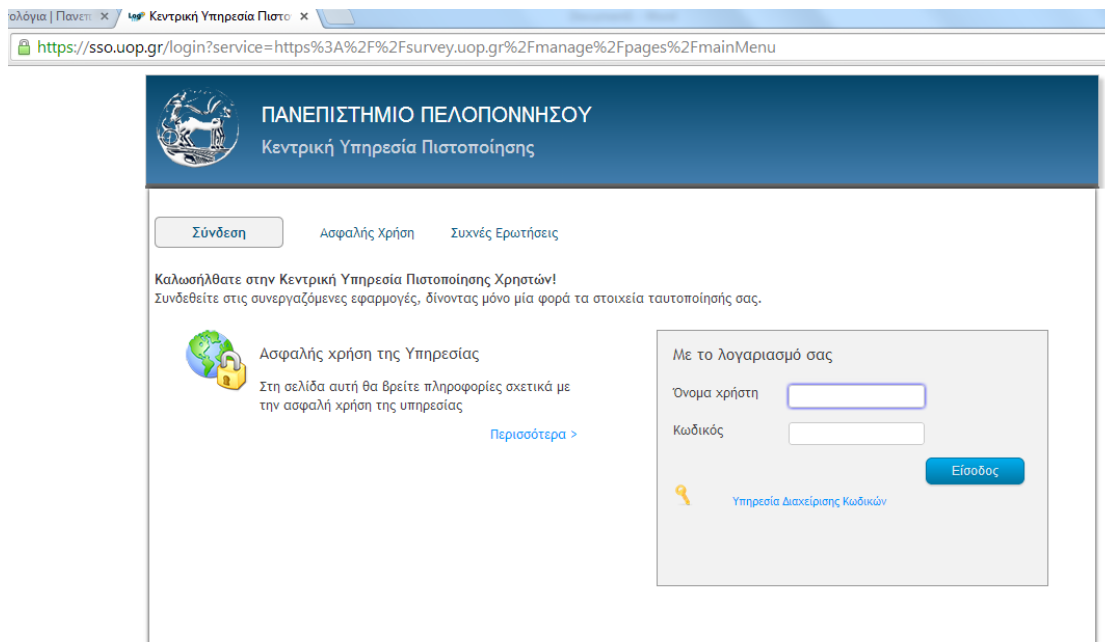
ολόγια | Πανεπ ×
Κεντρική Υπηρεσία Πιστο ×

https://sso.uop.gr/login?service=https%3A%2F%2Fsurvey.uop.gr%2Fmanage%2Fpages%2FmainMenu

ΠΑΝΕΠΙΣΤΗΜΙΟ ΠΕΛΟΠΟΝΝΗΣΟΥ
Κεντρική Υπηρεσία Πιστοποίησης

Σύνδεση
Ασφαλής Χρήση
Συχνές Ερωτήσεις

Καλωσήλθατε στην Κεντρική Υπηρεσία Πιστοποίησης Χρηστών!
Συνδεθείτε στις συνεργαζόμενες εφαρμογές, δίνοντας μόνο μία φορά τα στοιχεία ταυτοποίησής σας.

Ασφαλής χρήση της Υπηρεσίας
Στη σελίδα αυτή θα βρείτε πληροφορίες σχετικά με την ασφαλή χρήση της υπηρεσίας
Περισσότερα >

Με το λογαριασμό σας
Όνομα χρήστη
Κωδικός
Είσοδος
Υπηρεσία Διαχείρισης Κωδικών